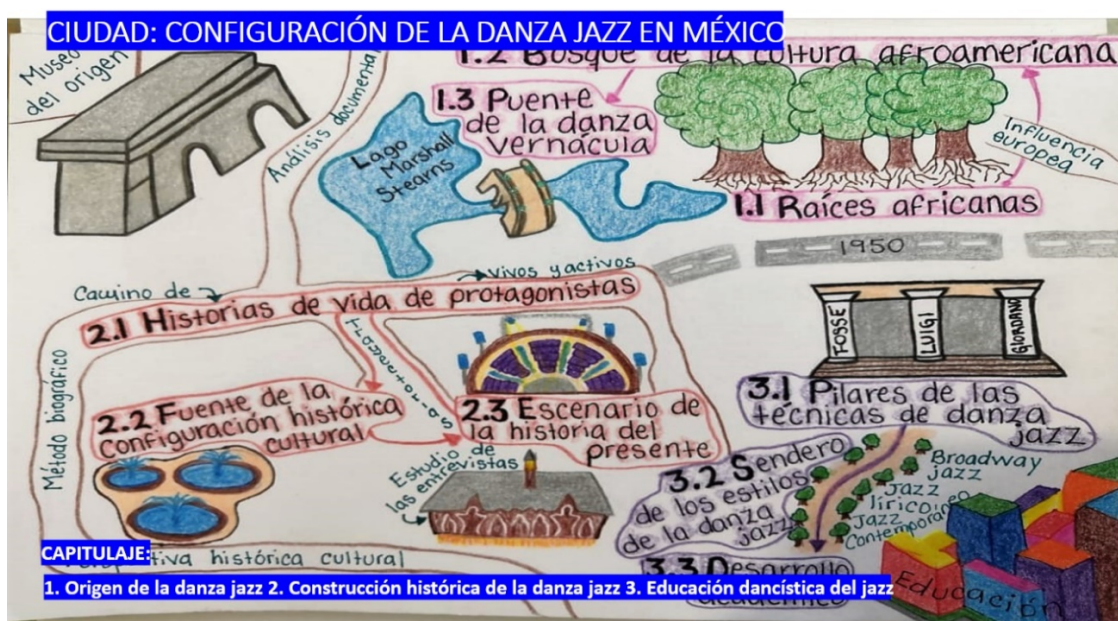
CIUDAD: CONFIGURACIÓN DE LA DANZA JAZZ EN MÉXICO

Museo del origen

1.2 Bosque de la cultura afroamericana

1.3 Puente de la danza vernácula

Análisis documental

Lago Marshall Stearns

Influencia europea

1.1 Raíces africanas

1950

Camino de

vivos y activos

2.1 Historias de vida de protagonistas

Trayectorias

FOSSE LUIGI GIORDANO

Método biográfico

2.2 Fuente de la configuración histórica cultural

2.3 Escenario de la historia del presente

3.1 Pilares de las técnicas de danza jazz

Estudio de las entrevistas

3.2 Sendero de los estilos de la danza jazz

Broadway jazz

Jazz lírico

Jazz contemporáneo

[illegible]tiva histórica cultural

3.3 Desarrollo académico

Educación

CAPITULAJE:

1. Origen de la danza jazz 2. Construcción histórica de la danza jazz 3. Educación dancística del jazz